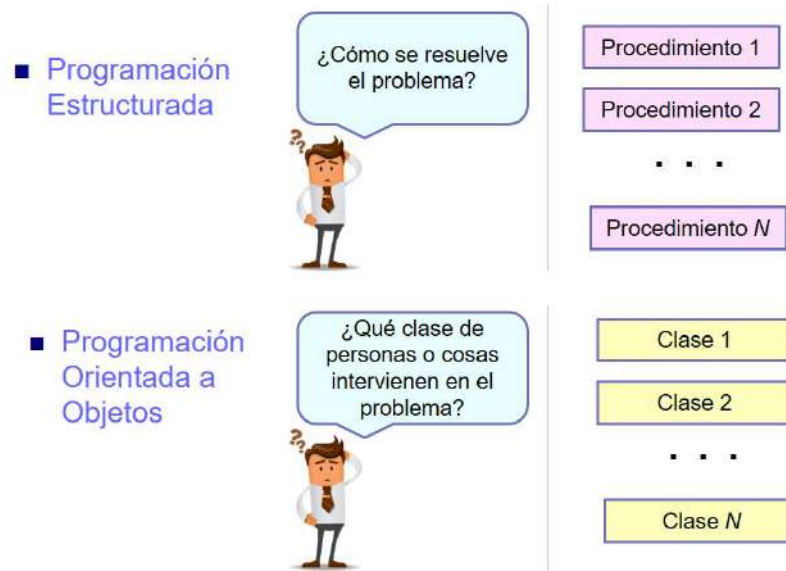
■ Programación Estructurada

¿Cómo se resuelve el problema?

??

Procedimiento 1

Procedimiento 2

. . .

Procedimiento *N*

■ Programación Orientada a Objetos

¿Qué clase de personas o cosas intervienen en el problema?

??

Clase 1

Clase 2

. . .

Clase *N*